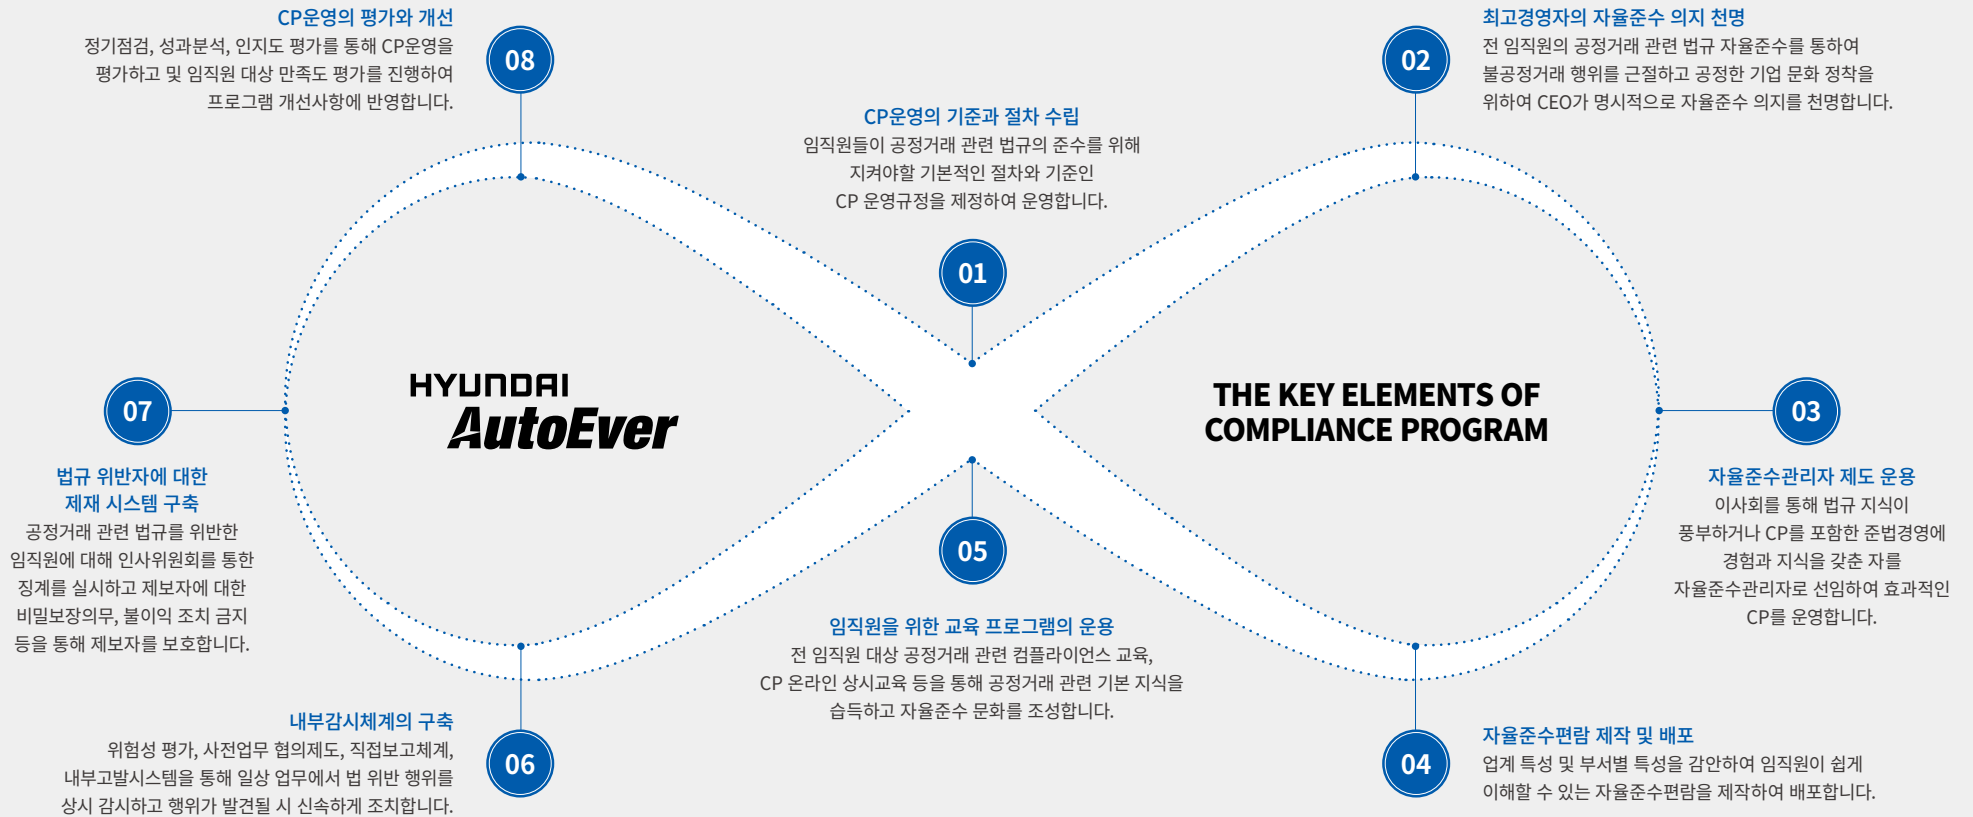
CP운영의 평가와 개선
정기점검, 성과분석, 인지도 평가를 통해 CP운영을 평가하고 및 임직원 대상 만족도 평가를 진행하여 프로그램 개선사항에 반영합니다.

08

최고경영자의 자율준수 의지 천명
전 임직원의 공정거래 관련 법규 자율준수를 통하여 불공정거래 행위를 근절하고 공정한 기업 문화 정착을 위하여 CEO가 명시적으로 자율준수 의지를 천명합니다.

02

CP운영의 기준과 절차 수립
임직원들이 공정거래 관련 법규의 준수를 위해 지켜야할 기본적인 절차와 기준인 CP 운영규정을 제정하여 운영합니다.

01

07

HYUNDAI
AutoEver

THE KEY ELEMENTS OF COMPLIANCE PROGRAM

03

법규 위반자에 대한 제재 시스템 구축
공정거래 관련 법규를 위반한 임직원에 대해 인사위원회를 통한 징계를 실시하고 제보자에 대한 비밀보장의무, 불이익 조치 금지 등을 통해 제보자를 보호합니다.

자율준수관리자 제도 운용
이사회를 통해 법규 지식이 풍부하거나 CP를 포함한 준법경영에 경험과 지식을 갖춘 자를 자율준수관리자로 선임하여 효과적인 CP를 운영합니다.

05

임직원을 위한 교육 프로그램의 운용
전 임직원 대상 공정거래 관련 컴플라이언스 교육, CP 온라인 상시교육 등을 통해 공정거래 관련 기본 지식을 습득하고 자율준수 문화를 조성합니다.

내부감시체계의 구축
위험성 평가, 사전업무 협의제도, 직접보고체계, 내부고발시스템을 통해 일상 업무에서 법 위반 행위를 상시 감시하고 행위가 발견될 시 신속하게 조치합니다.

06

04

자율준수편람 제작 및 배포
업계 특성 및 부서별 특성을 감안하여 임직원이 쉽게 이해할 수 있는 자율준수편람을 제작하여 배포합니다.